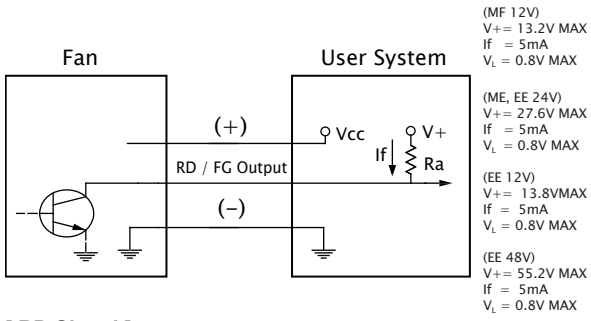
Fan

User System

(+)

Vcc

V+

RD / FG Output

If

Ra

(−)

(MF 12V)
V+= 13.2V MAX
If = 5mA
$V_L$ = 0.8V MAX

(ME, EE 24V)
V+= 27.6V MAX
If = 5mA
$V_L$ = 0.8V MAX

(EE 12V)
V+= 13.8VMAX
If = 5mA
$V_L$ = 0.8V MAX

(EE 48V)
V+= 55.2V MAX
If = 5mA
$V_L$ = 0.8V MAX

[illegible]